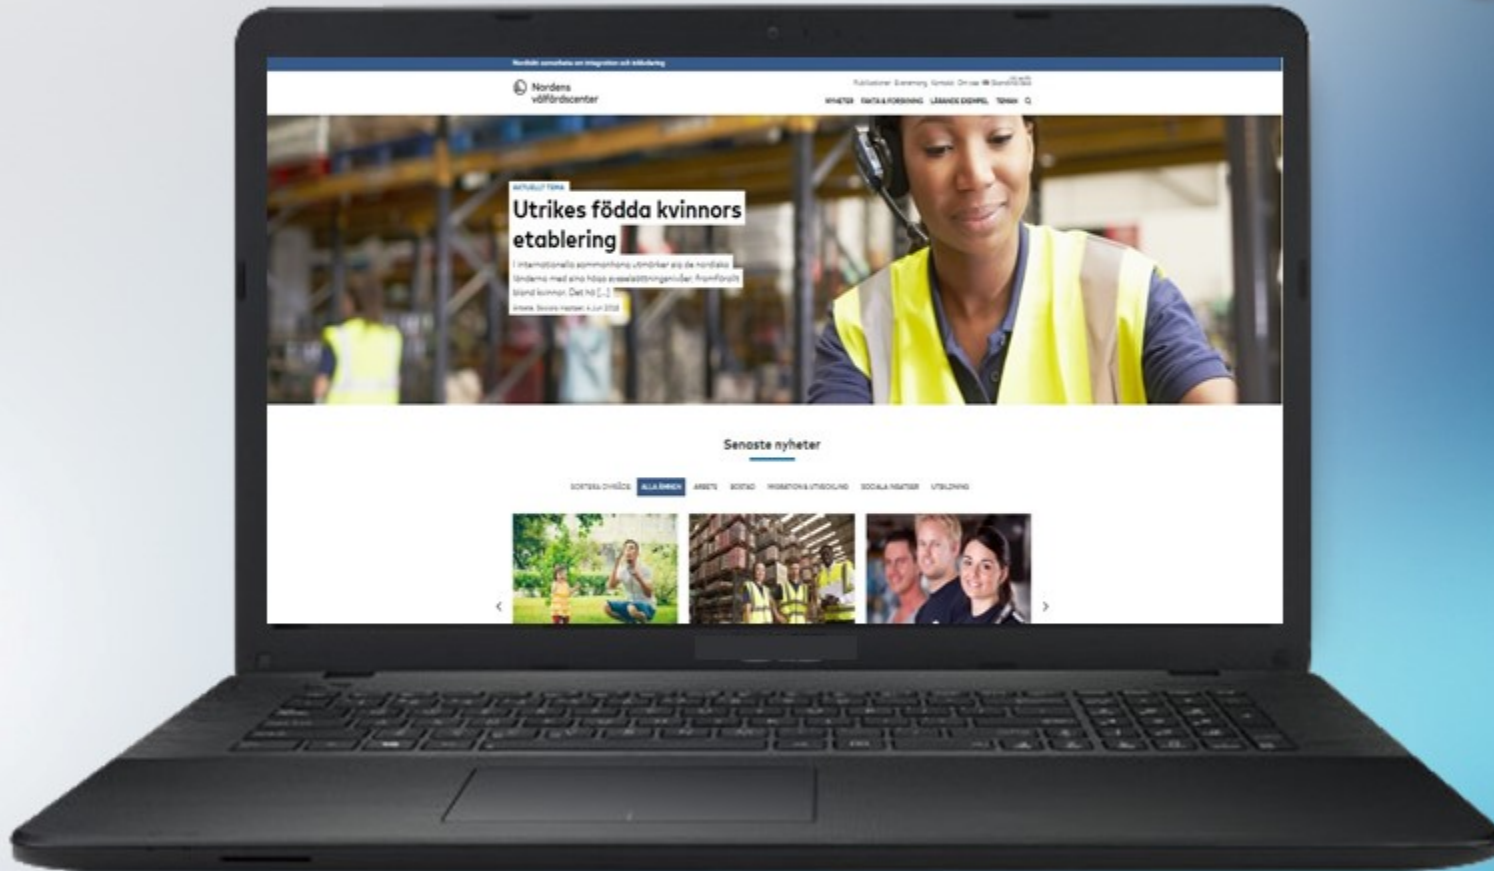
Nordiskt samarbete om integration och etablering

Nordens välfärdscenter

Publikationer Evenemang Kontakt Om oss Skandinaviska

NYHETER FAKTA & FORSKNING LÄRANDE EXEMPEL TEMAN

AKTUELLT TEMA

Utrikes födda kvinnors etablering

I internationella sammanhang utmärker sig de nordiska länderna med sina höga sysselsättningsnivåer. Framförallt bland kvinnor. Det ha [...]

Arbete, Sociala insatser, 4 Jun 2018

Senaste nyheter

SORTERA OMRÅDE ALLA ÄMNEN ARBETE BOSTAD MIGRATION & UTBILDNING SOCIALA INSATSER UTBILDNING